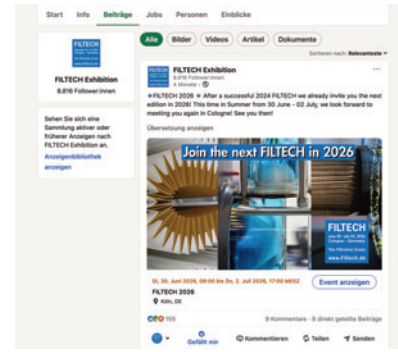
Start Info Beiträge Jobs Personen Einblicke

FILTECH Exhibition
8.816 Follower:innen

Sehen Sie sich eine Sammlung aktiver oder früherer Anzeigen nach FILTECH Exhibition an.
Anzeigenbibliothek anzeigen

Alle Bilder Videos Artikel Dokumente

Sortieren nach: Relevanteste

FILTECH Exhibition
8.816 Follower:innen
4 Monate •

FILTECH 2026 After a successful 2024 FILTECH we already invite you the next edition in 2026! This time in Summer from 30 June - 02 July, we look forward to meeting you again in Cologne! See you then!

Übersetzung anzeigen

Join the next FILTECH in 2026

FILTECH
June 30 - July 02, 2026
Cologne - Germany
The Filtration Event
www.filtech.de

Di, 30. Juni 2026, 09:00 bis Do, 2. Juli 2026, 17:00 MESZ
FILTECH 2026
Köln, DE

Event anzeigen

155
9 Kommentare • 8 direkt geteilte Beiträge

Gefällt mir Kommentieren Teilen Senden